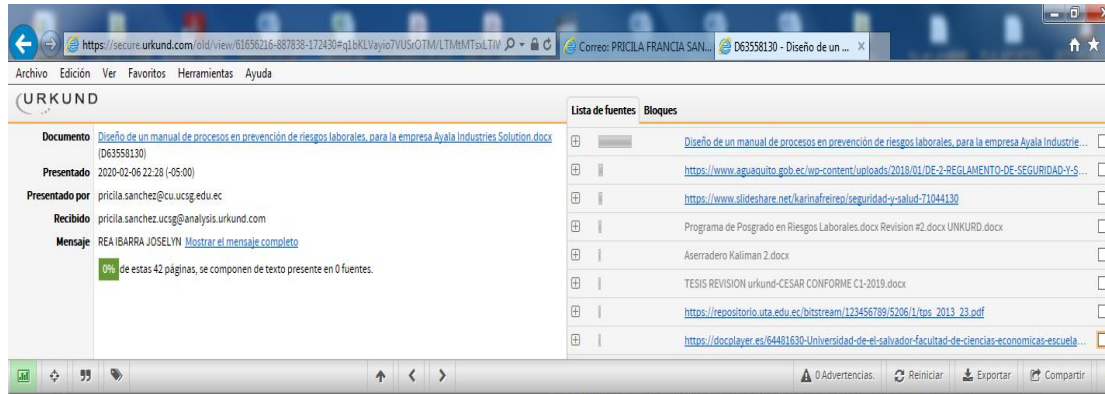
https://secure.urkund.com/old/view/61656216-887838-172430#q1bKLVayio7VUSrOTM/LTMtMTsxLTIV
Correo: PRICILA FRANCIA SAN...
D63558130 - Diseño de un ...

Archivo Edición Ver Favoritos Herramientas Ayuda

URKUND

Documento Diseño de un manual de procesos en prevención de riesgos laborales, para la empresa Ayala Industries Solution.docx (D63558130)
Presentado 2020-02-06 22:28 (-05:00)
Presentado por pricila.sanchez@cu.ucsg.edu.ec
Recibido pricila.sanchez.ucsg@analysis.urkund.com
Mensaje REA IBARRA JOSELYN Mostrar el mensaje completo
0% de estas 42 páginas, se componen de texto presente en 0 fuentes.

Lista de fuentes Bloques

Diseño de un manual de procesos en prevención de riesgos laborales, para la empresa Ayala Industrie...
https://www.aguaquito.gob.ec/wp-content/uploads/2018/01/DE-2-REGLAMENTO-DE-SEGURIDAD-Y-S...
https://www.slideshare.net/karinafreirep/seguridad-y-salud-71044130
Programa de Posgrado en Riesgos Laborales.docx Revision #2.docx UNKURD.docx
Aserradero Kaliman 2.docx
TESIS REVISION urkund-CESAR CONFORME C1-2019.docx
https://repositorio.uta.edu.ec/bitstream/123456789/5206/1/tps_2013_23.pdf
https://docplayer.es/64481630-Universidad-de-el-salvador-facultad-de-ciencias-economicas-escuela...

0 Advertencias. Reiniciar Exportar Compartir